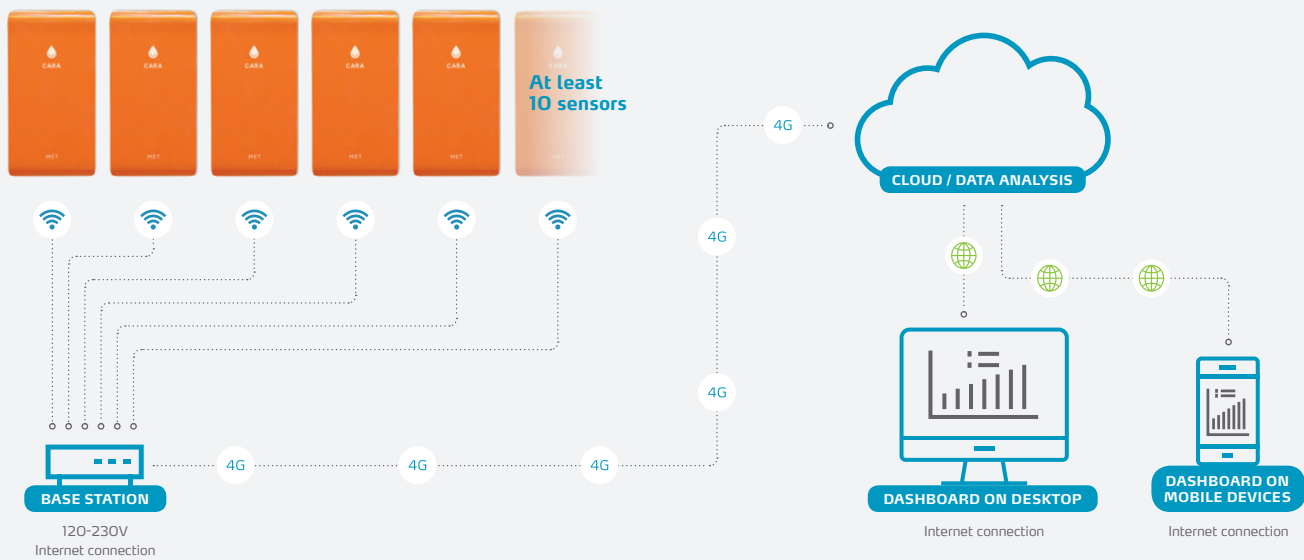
CARA
MET
CARA
MET
CARA
MET
CARA
MET
CARA
MET
CARA
MET

At least 10 sensors

4G

CLOUD / DATA ANALYSIS

4G

4G

BASE STATION

120-230V
Internet connection

4G 4G 4G

DASHBOARD ON DESKTOP

Internet connection

DASHBOARD ON MOBILE DEVICES

Internet connection